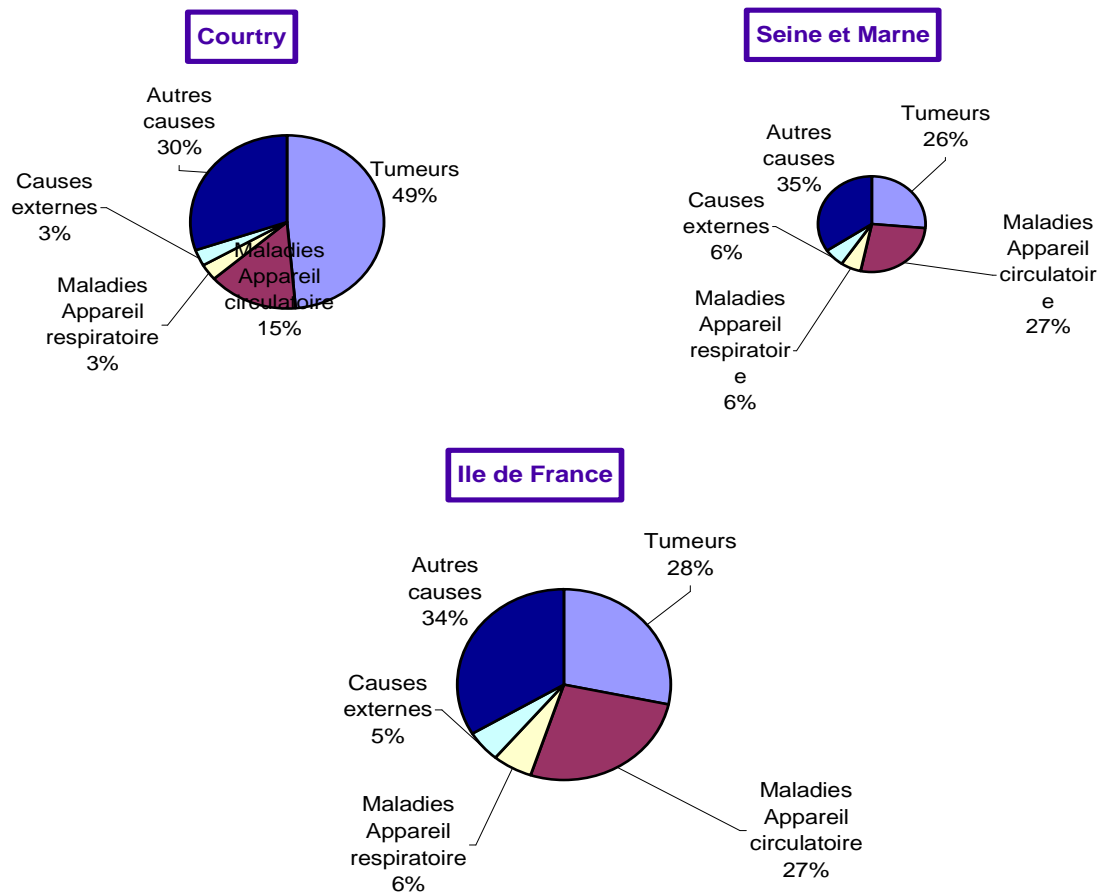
Courtry

Autres causes 30%

Tumeurs 49%

Causes externes 3%

Maladies Appareil respiratoire 3%

Maladies Appareil circulatoire 15%

Seine et Marne

Tumeurs 26%

Autres causes 35%

Causes externes 6%

Maladies Appareil circulatoire 27%

Maladies Appareil respiratoire 6%

Ile de France

Tumeurs 28%

Autres causes 34%

Causes externes 5%

Maladies Appareil respiratoire 6%

Maladies Appareil circulatoire 27%